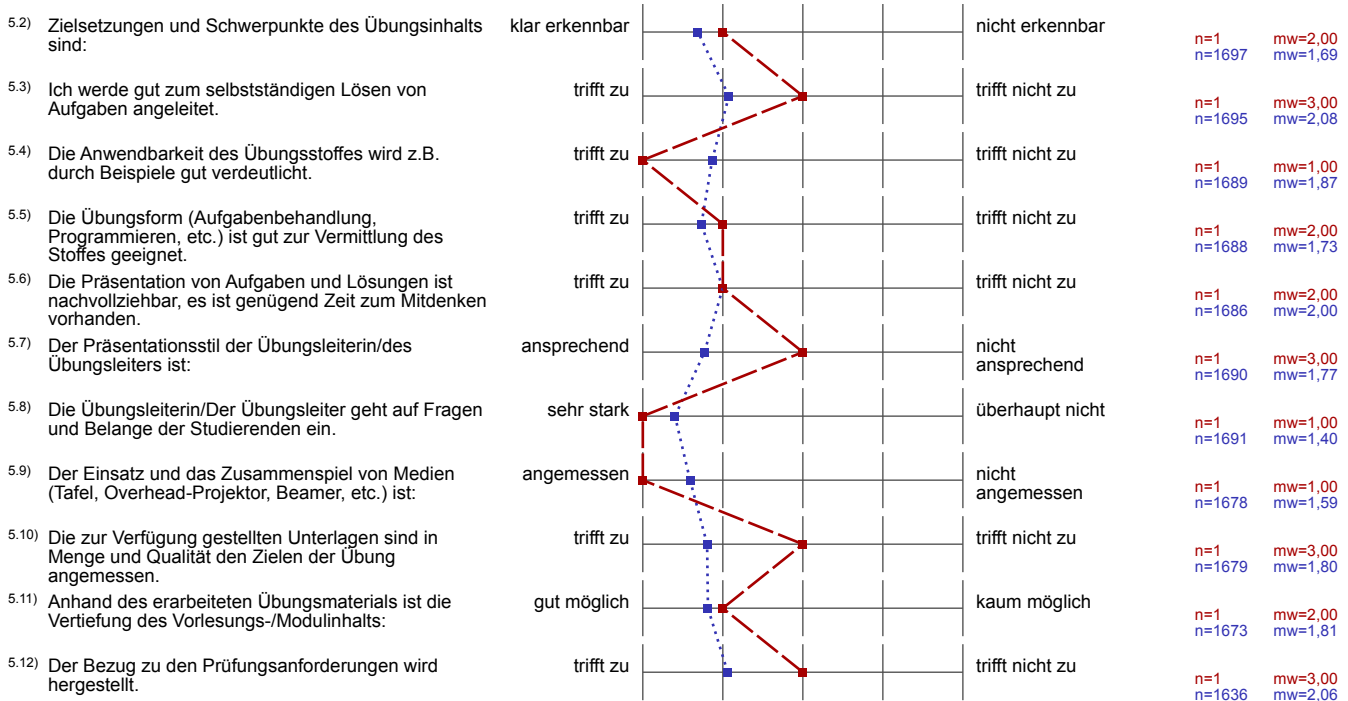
5.2) Zielsetzungen und Schwerpunkte des Übungsinhalts sind: klar erkennbar nicht erkennbar n=1 mw=2,00 n=1697 mw=1,69

5.3) Ich werde gut zum selbstständigen Lösen von Aufgaben angeleitet. trifft zu trifft nicht zu n=1 mw=3,00 n=1695 mw=2,08

5.4) Die Anwendbarkeit des Übungsstoffes wird z.B. durch Beispiele gut verdeutlicht. trifft zu trifft nicht zu n=1 mw=1,00 n=1689 mw=1,87

5.5) Die Übungsform (Aufgabenbehandlung, Programmieren, etc.) ist gut zur Vermittlung des Stoffes geeignet. trifft zu trifft nicht zu n=1 mw=2,00 n=1688 mw=1,73

5.6) Die Präsentation von Aufgaben und Lösungen ist nachvollziehbar, es ist genügend Zeit zum Mitdenken vorhanden. trifft zu trifft nicht zu n=1 mw=2,00 n=1686 mw=2,00

5.7) Der Präsentationsstil der Übungsleiterin/des Übungsleiters ist: ansprechend nicht ansprechend n=1 mw=3,00 n=1690 mw=1,77

5.8) Die Übungsleiterin/Der Übungsleiter geht auf Fragen und Belange der Studierenden ein. sehr stark überhaupt nicht n=1 mw=1,00 n=1691 mw=1,40

5.9) Der Einsatz und das Zusammenspiel von Medien (Tafel, Overhead-Projektor, Beamer, etc.) ist: angemessen nicht angemessen n=1 mw=1,00 n=1678 mw=1,59

5.10) Die zur Verfügung gestellten Unterlagen sind in Menge und Qualität den Zielen der Übung angemessen. trifft zu trifft nicht zu n=1 mw=3,00 n=1679 mw=1,80

5.11) Anhand des erarbeiteten Übungsmaterials ist die Vertiefung des Vorlesungs-/Modulinhalts: gut möglich kaum möglich n=1 mw=2,00 n=1673 mw=1,81

5.12) Der Bezug zu den Prüfungsanforderungen wird hergestellt. trifft zu trifft nicht zu n=1 mw=3,00 n=1636 mw=2,06